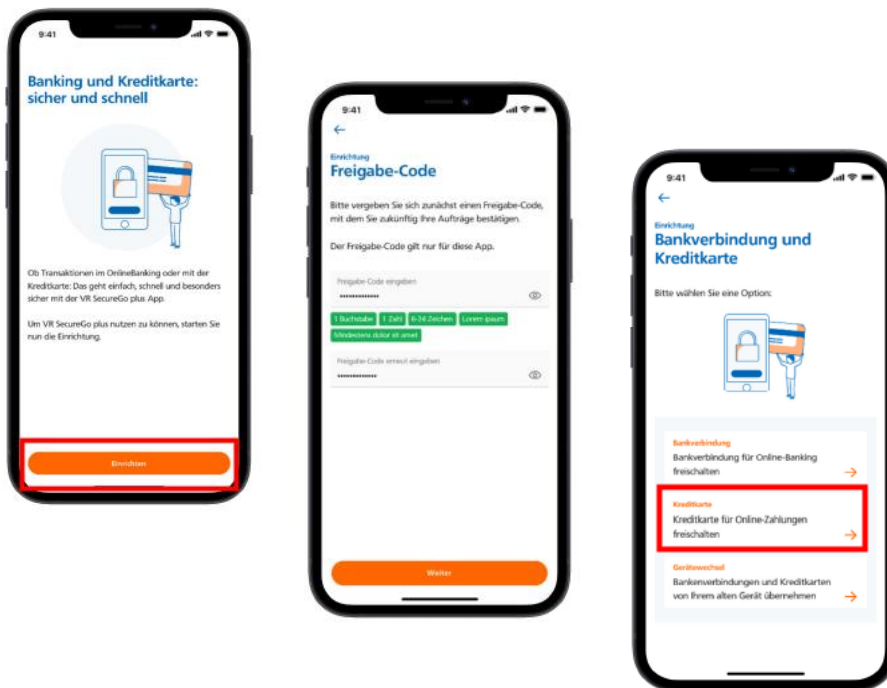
9:41

Banking und Kreditkarte: sicher und schnell

Ob Transaktionen im OnlineBanking oder mit der Kreditkarte: Das geht einfach, schnell und besonders sicher mit der VR SecureGo plus App.

Um VR SecureGo plus nutzen zu können, starten Sie nun die Einrichtung.

Einrichten

9:41

←

Einrichtung

Freigabe-Code

Bitte vergeben Sie sich zunächst einen Freigabe-Code, mit dem Sie zukünftig Ihre Aufträge bestätigen.

Der Freigabe-Code gilt nur für diese App.

Freigabe-Code eingeben

••••••••••••••

1 Buchstabe 1 Zahl 6-24 Zeichen Lorem ipsum Mindestens dolor sit amet

Freigabe-Code erneut eingeben

••••••••••••••

Weiter

9:41

←

Einrichtung

Bankverbindung und Kreditkarte

Bitte wählen Sie eine Option:

Bankverbindung
Bankverbindung für Online-Banking freischalten →

Kreditkarte
Kreditkarte für Online-Zahlungen freischalten →

Gerätewechsel
Bankenverbindungen und Kreditkarten von Ihrem alten Gerät übernehmen →